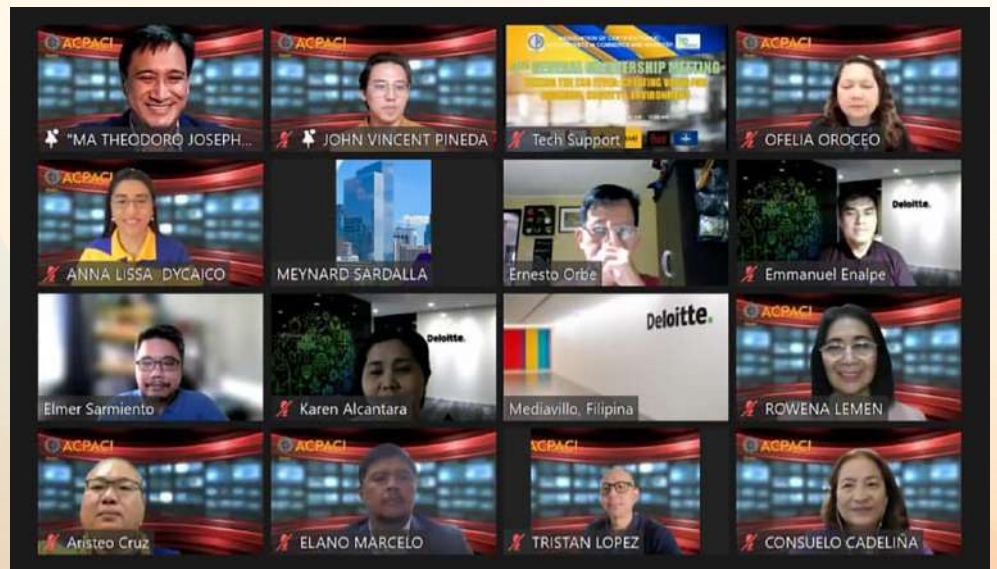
ACPACI
"MA THEODORO JOSEPH...

ACPACI
JOHN VINCENT PINEDA

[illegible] MEMBERSHIP MEETING
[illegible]
Tech Support

ACPACI
OFELIA OROCEO

ACPACI
ANNA LISSA DYCAICO

MEYNARD SARDALLA

Ernesto Orbe

Deloitte.
Emmanuel Enalpe

Elmer Sarmiento

Deloitte.
Karen Alcantara

Deloitte.
Mediavillo, Filipina

ACPACI
ROWENA LEMEN

ACPACI
Aristeo Cruz

ACPACI
ELANO MARCELO

ACPACI
TRISTAN LOPEZ

ACPACI
CONSUELO CADELIÑA